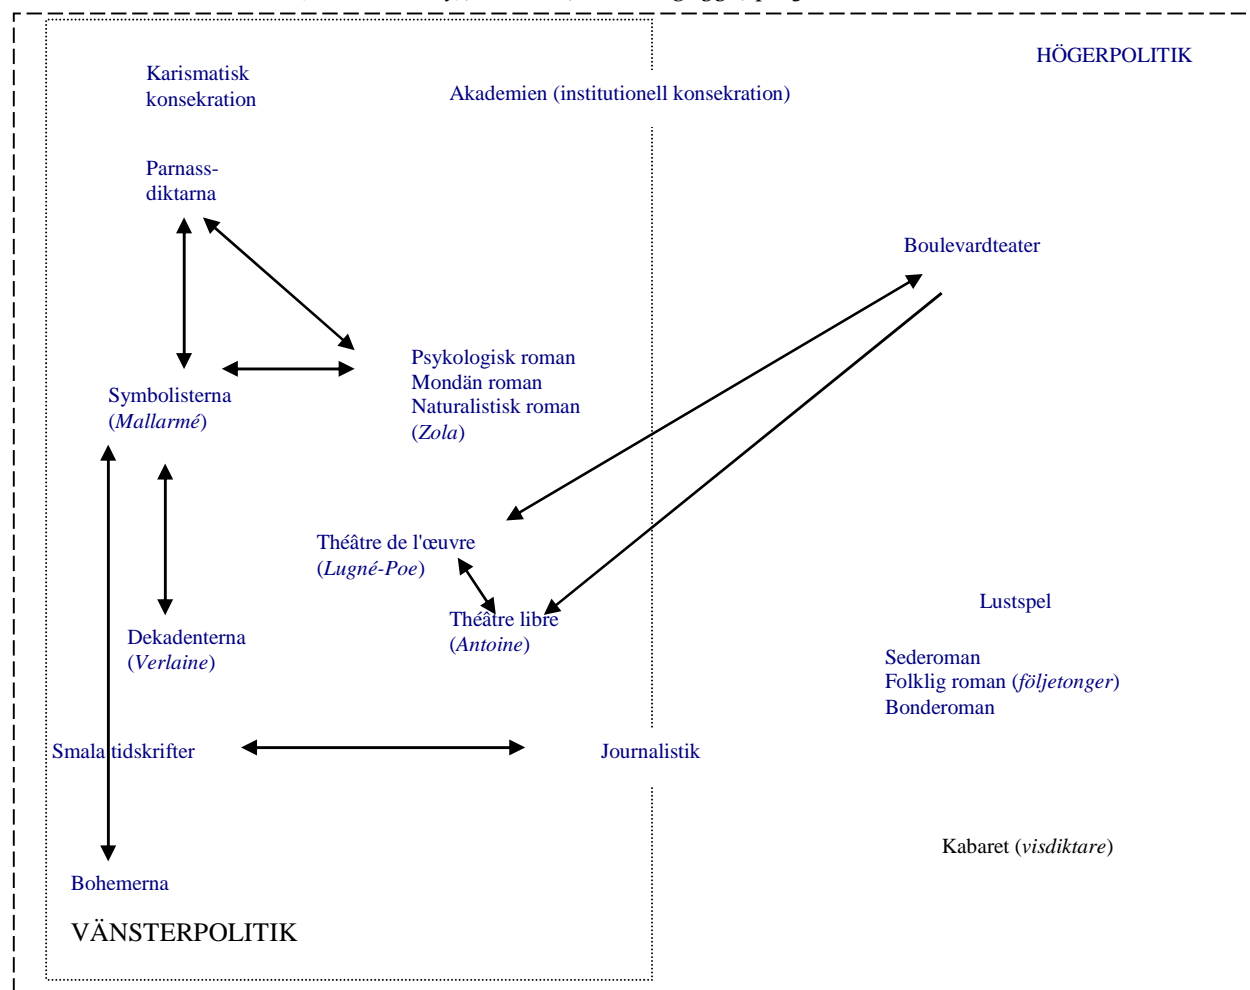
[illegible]

HÖGERPOLITIK

Karismatisk konsekration

Akademien (institutionell konsekration)

Parnassdiktarna

Boulevardteater

Psykologisk roman
Mondän roman
Naturalistisk roman
(*Zola*)

Symbolisterna
(*Mallarmé*)

Théâtre de l'œuvre
(*Lugné-Poe*)

Théâtre libre
(*Antoine*)

Lustspel

Dekadenterna
(*Verlaine*)

Sederoman
Folklig roman (*följetonger*)
Bonderoman

Smala tidskrifter

Journalistik

Kabaret (*visdiktare*)

Bohemerna

VÄNSTERPOLITIK